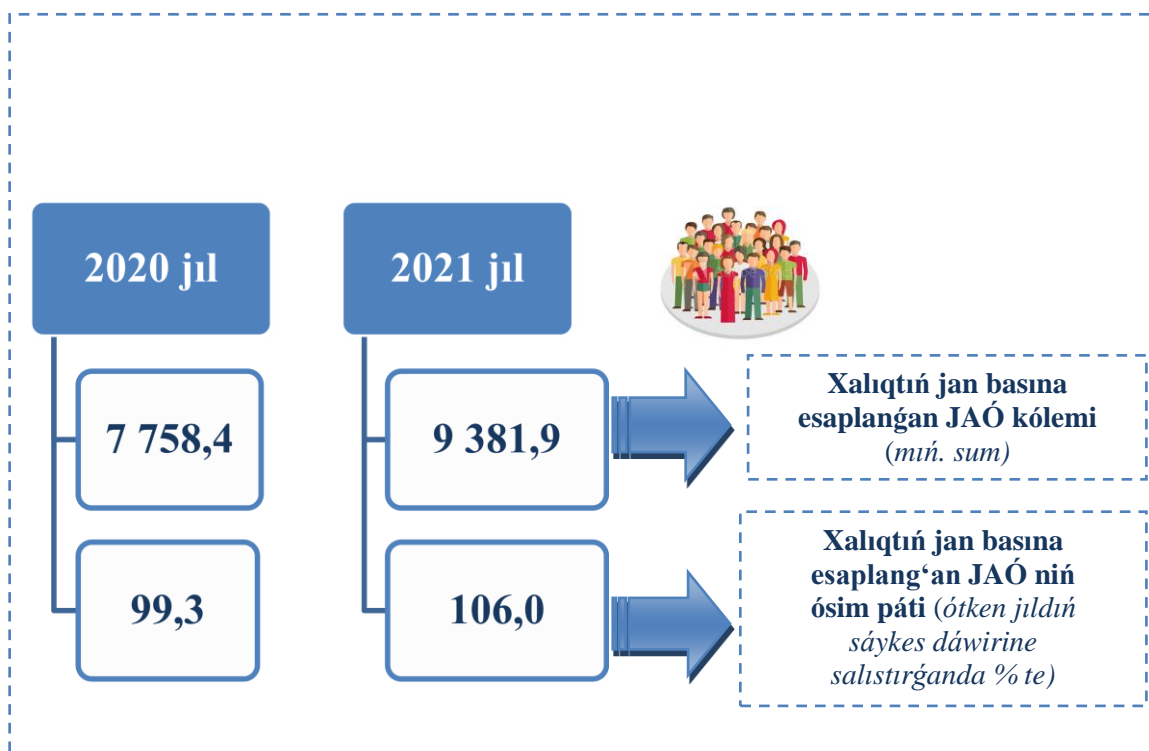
2020 jıl

7 758,4

99,3

2021 jıl

9 381,9

106,0

Xalıqtıń jan basına esaplanǵan JAÓ kólemi (mıń. sum)

Xalıqtıń jan basına esaplang‘an JAÓ niń ósim páti (ótken jıldıń sáykes dáwirine salıstırǵanda % te)